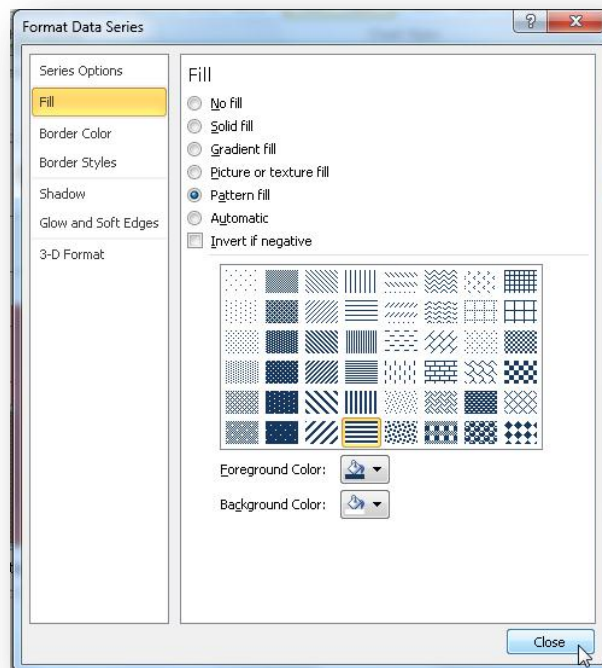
Format Data Series

?

Series Options
Fill
Border Color
Border Styles
Shadow
Glow and Soft Edges
3-D Format

Fill

No fill
Solid fill
Gradient fill
Picture or texture fill
Pattern fill
Automatic
Invert if negative

Foreground Color:
Background Color:

Close